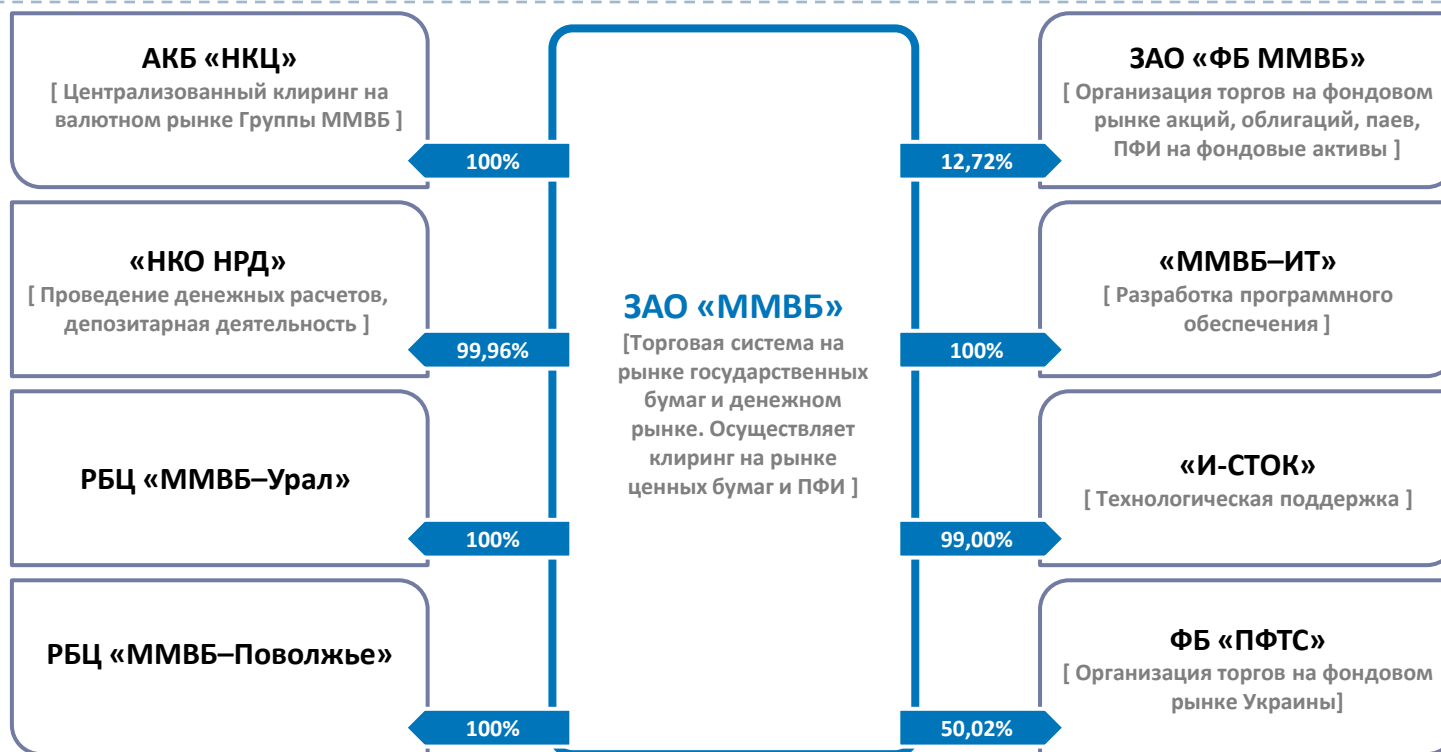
АКБ «НКЦ»
[ Централизованный клиринг на валютном рынке Группы ММВБ ]

100%

«НКО НРД»
[ Проведение денежных расчетов, депозитарная деятельность ]

99,96%

РБЦ «ММВБ–Урал»

100%

РБЦ «ММВБ–Поволжье»

100%

ЗАО «ММВБ»
[Торговая система на рынке государственных бумаг и денежном рынке. Осуществляет клиринг на рынке ценных бумаг и ПФИ ]

ЗАО «ФБ ММВБ»
[ Организация торгов на фондовом рынке акций, облигаций, паев, ПФИ на фондовые активы ]

12,72%

«ММВБ–ИТ»
[ Разработка программного обеспечения ]

100%

«И-СТОК»
[ Технологическая поддержка ]

99,00%

ФБ «ПФТС»
[ Организация торгов на фондовом рынке Украины]

50,02%